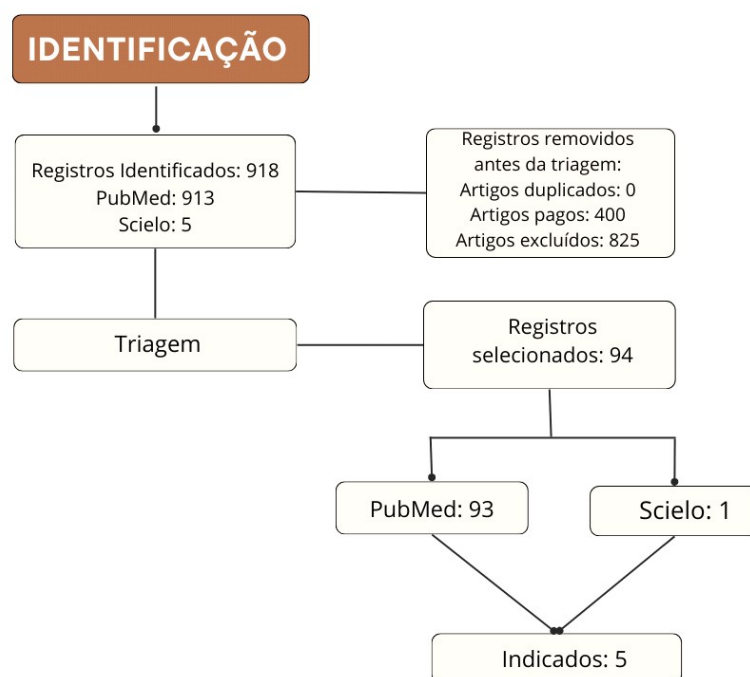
IDENTIFICAÇÃO

Registros Identificados: 918
PubMed: 913
Scielo: 5

Registros removidos antes da triagem:
Artigos duplicados: 0
Artigos pagos: 400
Artigos excluídos: 825

Triagem

Registros selecionados: 94

PubMed: 93

Scielo: 1

Indicados: 5